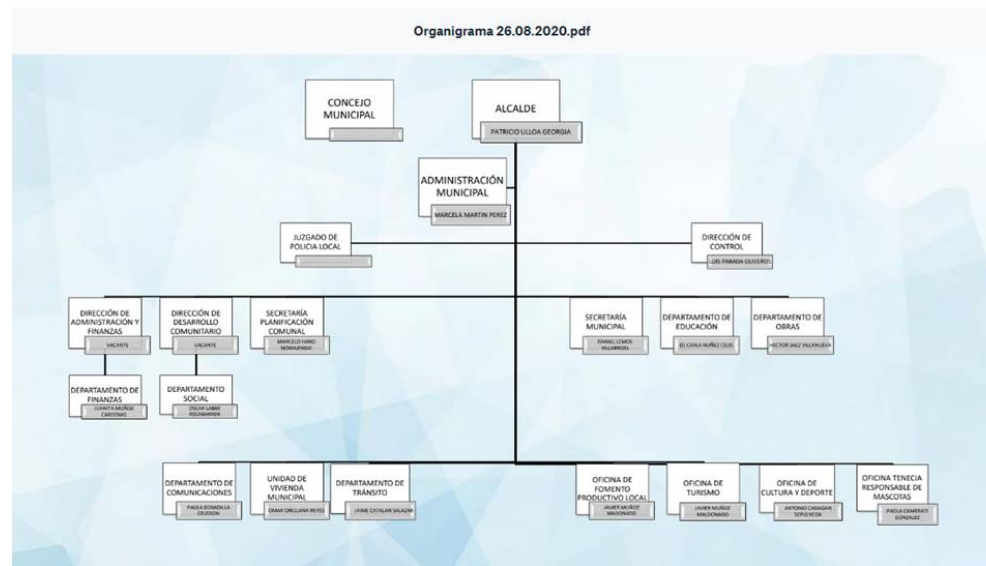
Organigrama 26.08.2020.pdf

CONCEJO MUNICIPAL

ALCALDE
PATRICIO ULLOA GEORGIA

ADMINISTRACIÓN MUNICIPAL
MARCELA MARTIN PEREZ

JUZGADO DE POLICIA LOCAL

DIRECCIÓN DE CONTROL
LUIS PARADA OLIVERO

DIRECCIÓN DE ADMINISTRACIÓN Y FINANZAS
VACANTE

DIRECCIÓN DE DESARROLLO COMUNITARIO
VACANTE

SECRETARÍA PLANIFICACIÓN COMUNAL
MARCELO HARO NORAMBUENA

SECRETARÍA MUNICIPAL
ISMAEL LEMOS VILLARROEL

DEPARTAMENTO DE EDUCACIÓN
(S) CARLA NUÑEZ CELIS

DEPARTAMENTO DE OBRAS
HECTOR SAEZ VILLANUEVA

DEPARTAMENTO DE FINANZAS
JUANITA MUÑOZ CARDENAS

DEPARTAMENTO SOCIAL
OSCAR LABBE RECABARREN

DEPARTAMENTO DE COMUNICACIONES
PAULA BOBADILLA CELEDON

UNIDAD DE VIVIENDA MUNICIPAL
OMAR ORELLANA REYES

DEPARTAMENTO DE TRÁNSITO
JAIME CATALAN SALAZAR

OFICINA DE FOMENTO PRODUCTIVO LOCAL
JAVIER MUÑOZ MALDONADO

OFICINA DE TURISMO
JAVIER MUÑOZ MALDONADO

OFICINA DE CULTURA Y DEPORTE
ANTONIO CABAGAN SEPULVEDA

OFICINA TENECIA RESPONSABLE DE MASCOTAS
PAOLA CAMERATI GONZALEZ